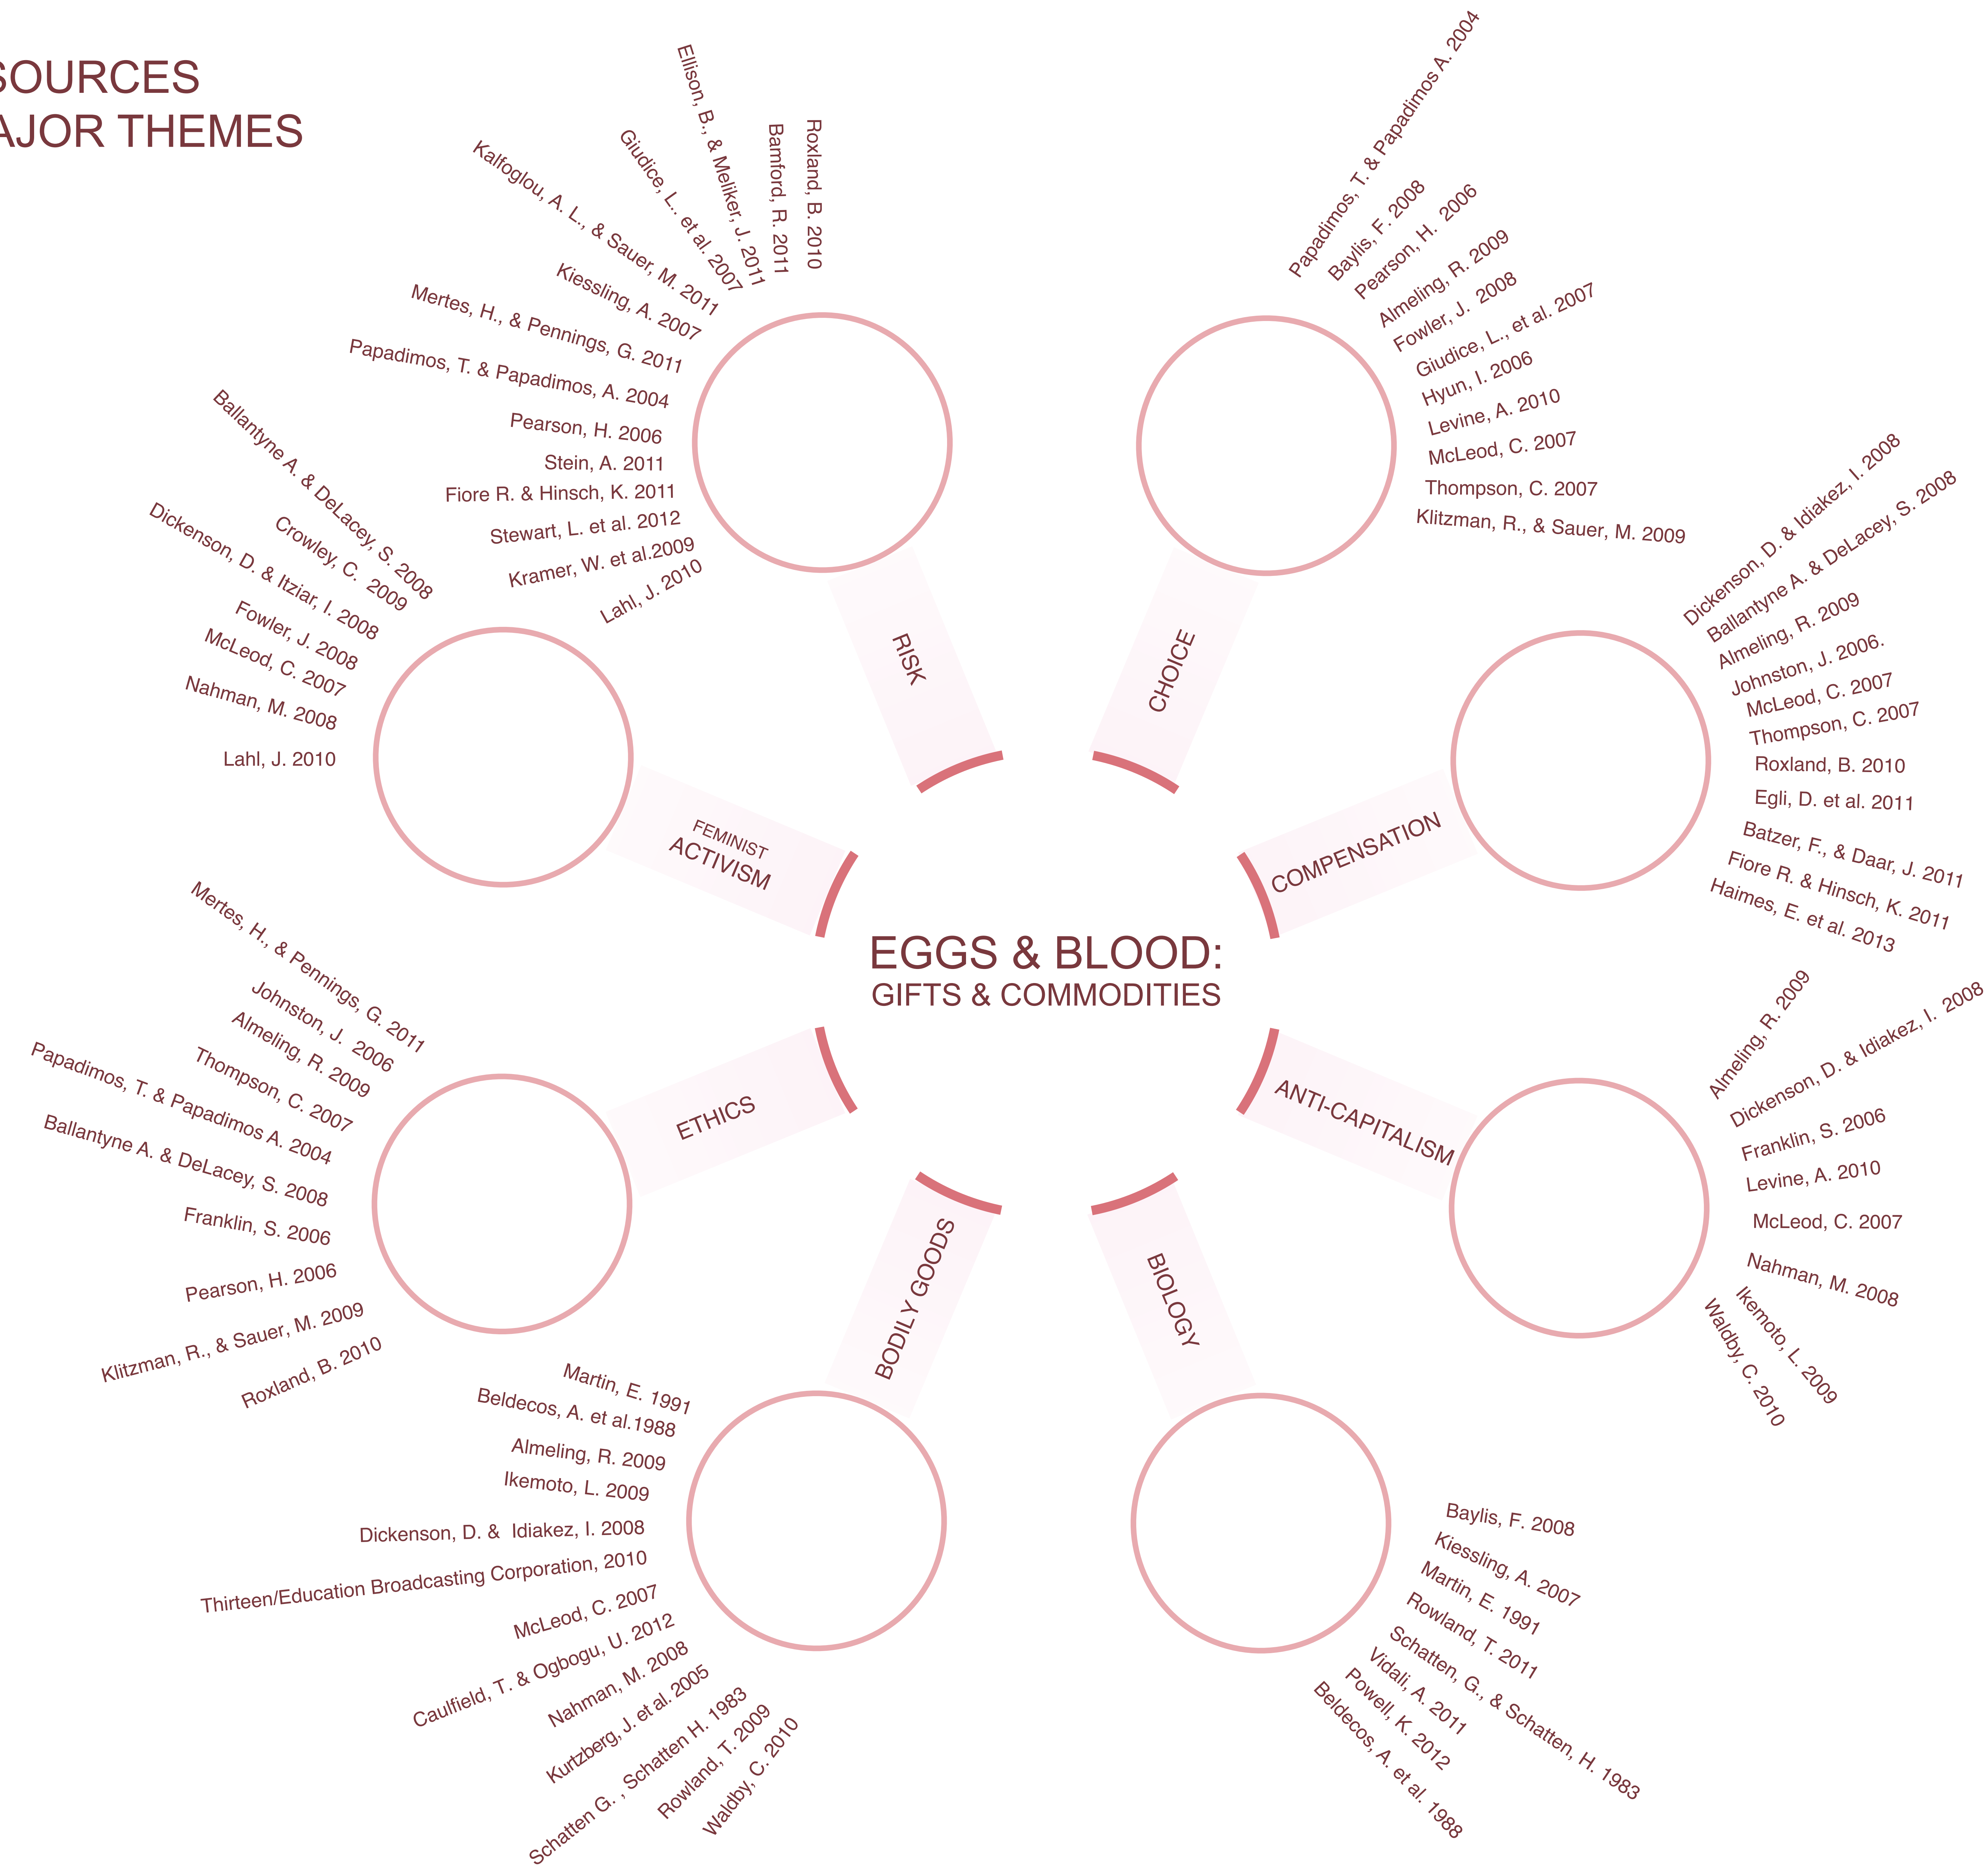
SOURCES
AJOR THEMES

Ellison, B., & Meliker, J. 2011
Roxland, B. 2010
Bamford, R. 2011
Giudice, L. et al. 2007
Kalfoglou, A. L., & Sauer, M. 2011
Kiessling, A. 2007
Mertes, H., & Pennings, G. 2011
Papadimos, T. & Papadimos, A. 2004
Pearson, H. 2006
Stein, A. 2011
Fiore R. & Hinsch, K. 2011
Stewart, L. et al. 2012
Kramer, W. et al.2009
Lahl, J. 2010

RISK

Papadimos, T. & Papadimos A. 2004
Baylis, F. 2008
Pearson, H. 2006
Almeling, R. 2009
Fowler, J. 2008
Giudice, L., et al. 2007
Hyun, I. 2006
Levine, A. 2010
McLeod, C. 2007
Thompson, C. 2007
Klitzman, R., & Sauer, M. 2009

CHOICE

Ballantyne A. & DeLacey, S. 2008
Crowley, C. 2009
Dickenson, D. & Itziar, I. 2008
Fowler, J. 2008
McLeod, C. 2007
Nahman, M. 2008
Lahl, J. 2010

FEMINIST ACTIVISM

Dickenson, D. & Idiakez, I. 2008
Ballantyne A. & DeLacey, S. 2008
Almeling, R. 2009
Johnston, J. 2006.
McLeod, C. 2007
Thompson, C. 2007
Roxland, B. 2010
Egli, D. et al. 2011
Batzer, F., & Daar, J. 2011
Fiore R. & Hinsch, K. 2011
Haimes, E. et al. 2013

COMPENSATION

EGGS & BLOOD:
GIFTS & COMMODITIES

Mertes, H., & Pennings, G. 2011
Johnston, J. 2006
Almeling, R. 2009
Thompson, C. 2007
Papadimos, T. & Papadimos A. 2004
Ballantyne A. & DeLacey, S. 2008
Franklin, S. 2006
Pearson, H. 2006
Klitzman, R., & Sauer, M. 2009
Roxland, B. 2010

ETHICS

Almeling, R. 2009
Dickenson, D. & Idiakez, I. 2008
Franklin, S. 2006
Levine, A. 2010
McLeod, C. 2007
Nahman, M. 2008
Ikemoto, L. 2009
Waldby, C. 2010

ANTI-CAPITALISM

BODILY GOODS

Martin, E. 1991
Beldecos, A. et al.1988
Almeling, R. 2009
Ikemoto, L. 2009
Dickenson, D. & Idiakez, I. 2008
Thirteen/Education Broadcasting Corporation, 2010
McLeod, C. 2007
Caulfield, T. & Ogbogu, U. 2012
Nahman, M. 2008
Kurtzberg, J. et al. 2005
Schatten G. , Schatten H. 1983
Rowland, T. 2009
Waldby, C. 2010

BIOLOGY

Baylis, F. 2008
Kiessling, A. 2007
Martin, E. 1991
Rowland, T. 2011
Schatten, G., & Schatten, H. 1983
Vidali, A. 2011
Powell, K. 2012
Beldecos, A. et al. 1988